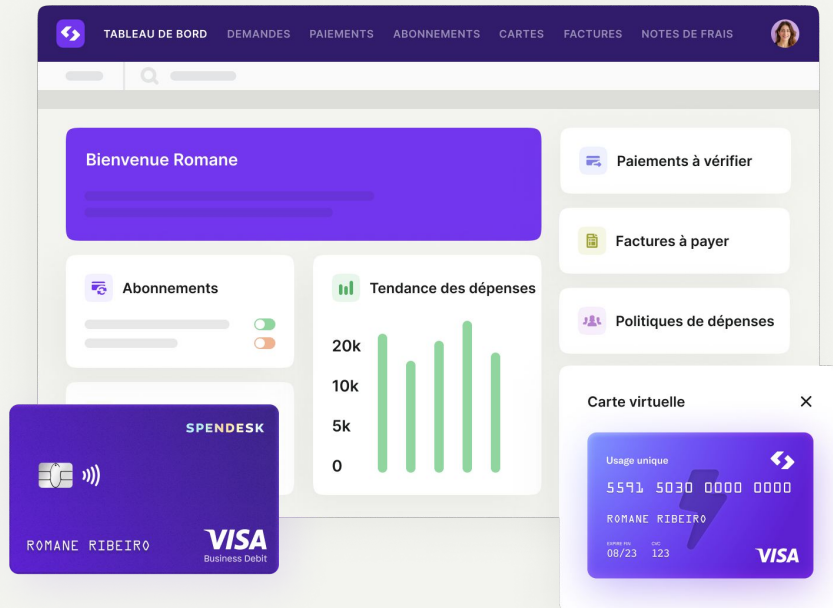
TABLEAU DE BORD DEMANDES PAIEMENTS ABONNEMENTS CARTES FACTURES NOTES DE FRAIS

Bienvenue Romane

Paiements à vérifier

Factures à payer

Politiques de dépenses

Abonnements

Tendance des dépenses

20k
10k
5k
0

SPENDESK

ROMANE RIBEIRO

VISA
Business Debit

Carte virtuelle

×

Usage unique

5591 5030 0000 0000

ROMANE RIBEIRO

EXPIRE FIN 08/23
CVC 123

VISA